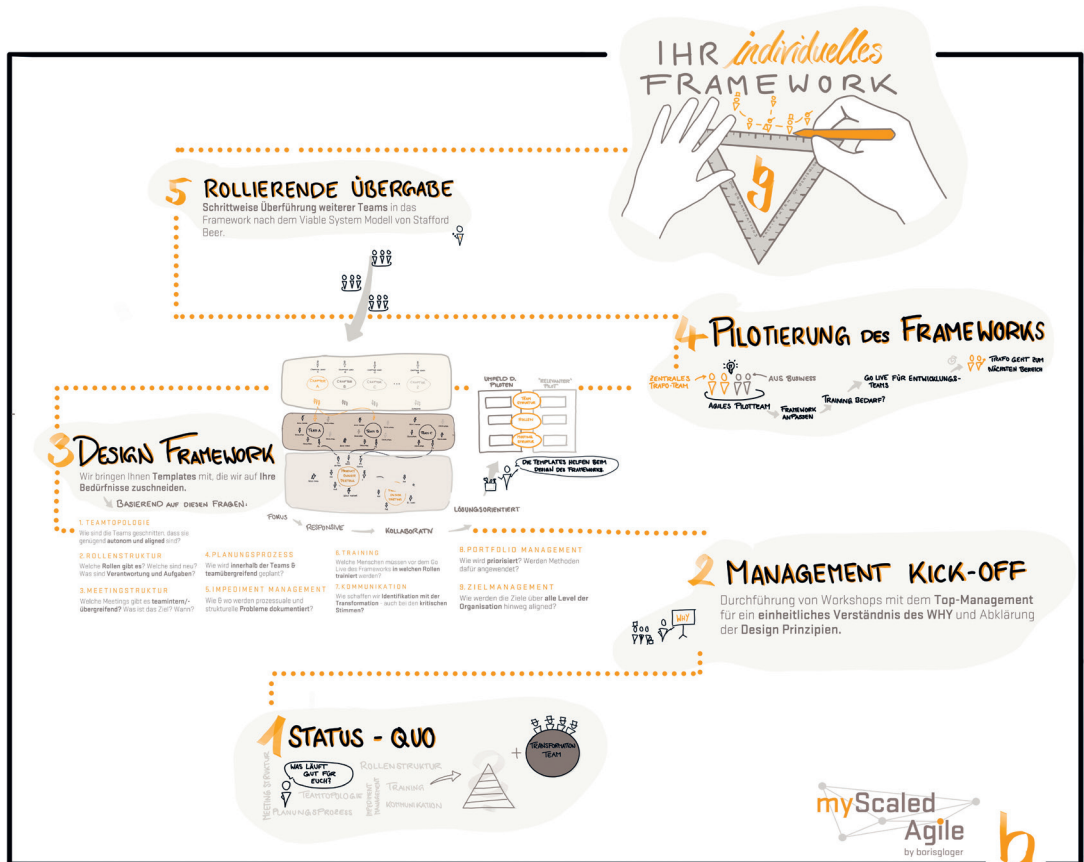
IHR individuelles FRAMEWORK

5 ROLLIERENDE ÜBERGABE
Schrittweise Überführung weiterer Teams in das Framework nach dem Viable System Modell von Stafford Beer.

4 PILOTIERUNG DES FRAMEWORKS
ZENTRALES TRAFO-TEAM
AUS BUSINESS
AGILES PILOTTEAM
FRAMEWORK ANPASSEN
TRAINING BEDARF?
GO LIVE FÜR ENTWICKLUNGS-TEAMS
TRAFO GEHT ZUM NÄCHSTEN BEREICH

3 DESIGN FRAMEWORK
Wir bringen Ihnen Templates mit, die wir auf Ihre Bedürfnisse zuschneiden.
BASIEREND AUF DIESEN FRAGEN.

UMFELD D. PILOTEN
DIE TEMPLATES HELFEN BEIM DESIGN DES FRAMEWORKS
FOKUS
RESPONSIVE
KOLLABORATIV
LÖSUNGSORIENTIERT

1. TEAMTOPOLOGIE
Wie sind die Teams geschnitten, dass sie genügend autonom und aligned sind?

2. ROLLENSTRUKTUR
Welche Rollen gibt es? Welche sind neu? Was sind Verantwortung und Aufgaben?

3. MEETINGSTRUKTUR
Welche Meetings gibt es teamintern/-übergreifend? Was ist das Ziel? Wann?

4. PLANUNGSPROZESS
Wie wird innerhalb der Teams & teamübergreifend geplant?

5. IMPEDIMENT MANAGEMENT
Wie & wo werden prozessuale und strukturelle Probleme dokumentiert?

6. TRAINING
Welche Menschen müssen vor dem Go Live des Frameworks in welchen Rollen trainiert werden?

7. KOMMUNIKATION
Wie schaffen wir Identifikation mit der Transformation - auch bei den kritischen Stimmen?

8. PORTFOLIO MANAGEMENT
Wie wird priorisiert? Werden Methoden dafür angewendet?

9. ZIELMANAGEMENT
Wie werden die Ziele über alle Level der Organisation hinweg aligned?

2 MANAGEMENT KICK-OFF
WHY
Durchführung von Workshops mit dem Top-Management für ein einheitliches Verständnis des WHY und Abklärung der Design Prinzipien.

1 STATUS - QUO
WAS LÄUFT GUT FÜR EUCH?
MEETING STRUKTUR
TEAMTOPOLOGIE
PLANUNGSPROZESS
IMPEDIMENT MANAGEMENT
ROLLENSTRUKTUR
TRAINING
KOMMUNIKATION
TRANSFORMATION TEAM

myScaled Agile
by borisgloger
b.